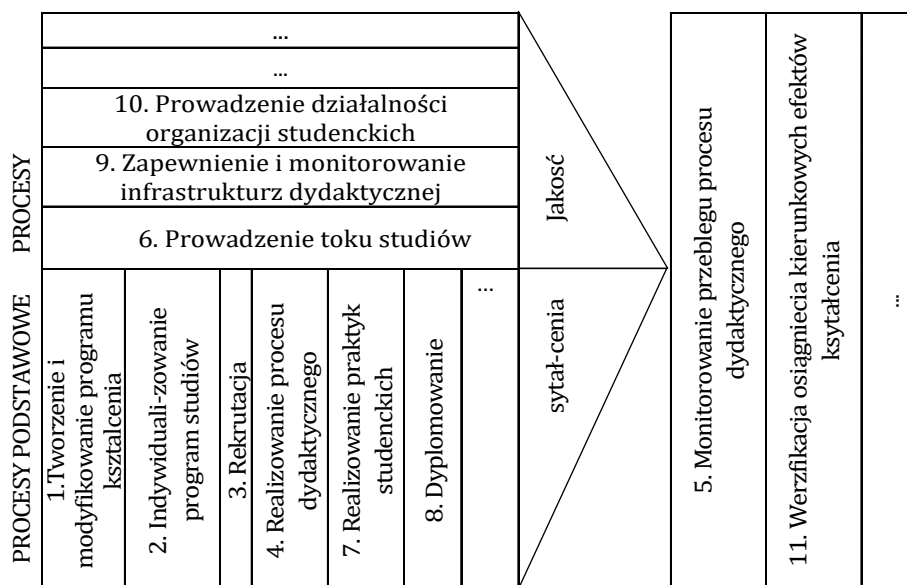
PROCESY

...

...

10. Prowadzenie działalności organizacji studenckich

9. Zapewnienie i monitorowanie infrastrukturz dydaktycznej

6. Prowadzenie toku studiów

PROCESY PODSTAWOWE

1.Tworzenie i modyfikowanie programu kształcenia

2. Indywiduali-zowanie program studiów

3. Rekrutacja

4. Realizowanie procesu dydaktycznego

7. Realizowanie praktyk studenckich

8. Dyplomowanie

...

Jakość

sytał-cenia

5. Monitorowanie przebiegu procesu dydaktycznego

11. Werzfikacja osiągniecia kierunkowych efektów ksytałcenia

...